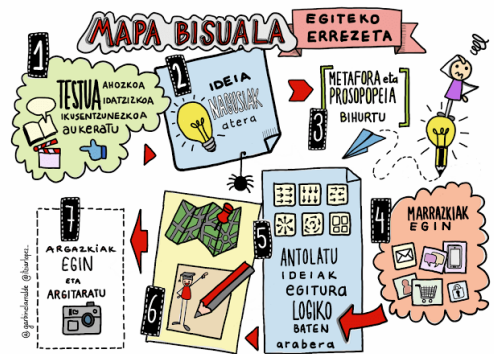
MAPA BISUALA
EGITEKO ERREZETA

1
TESTUA AHOZKOA IDATZIZKOA IKUSENTZUNEZKOA AUKERATU

2
IDEIA NAGUSIAK atera

3
METAFORA eta PROSOPOPEIA BIHURTU

4
MARRAZKIAK EGIN

5
ANTOLATU IDEIAK egitura LOGIKO BATEN arabera

6

7
ARGAZKIAK EGIN eta ARGITARATU

@garbinelarralde @isarlopez